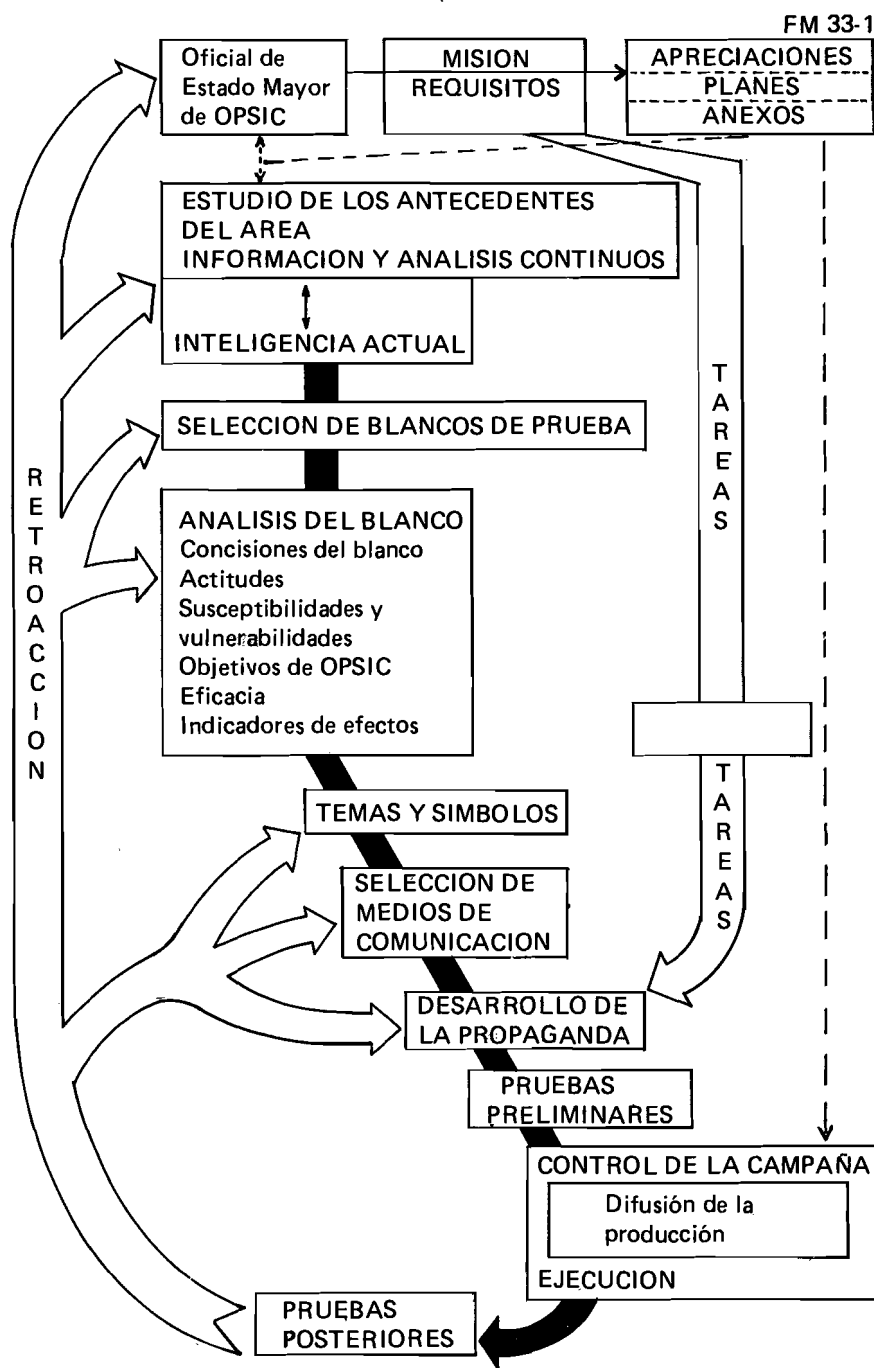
FM 33-1

Oficial de Estado Mayor de OPSIC

MISION
REQUISITOS

APRECIACIONES
PLANES
ANEXOS

ESTUDIO DE LOS ANTECEDENTES DEL AREA
INFORMACION Y ANALISIS CONTINUOS

INTELIGENCIA ACTUAL

SELECCION DE BLANCOS DE PRUEBA

RETROACCION

TAREAS

ANALISIS DEL BLANCO
Concisiones del blanco
Actitudes
Susceptibilidades y vulnerabilidades
Objetivos de OPSIC
Eficacia
Indicadores de efectos

TAREAS

TEMAS Y SIMBOLOS

SELECCION DE MEDIOS DE COMUNICACION

DESARROLLO DE LA PROPAGANDA

PRUEBAS PRELIMINARES

CONTROL DE LA CAMPAÑA
Difusión de la producción
EJECUCION

PRUEBAS POSTERIORES